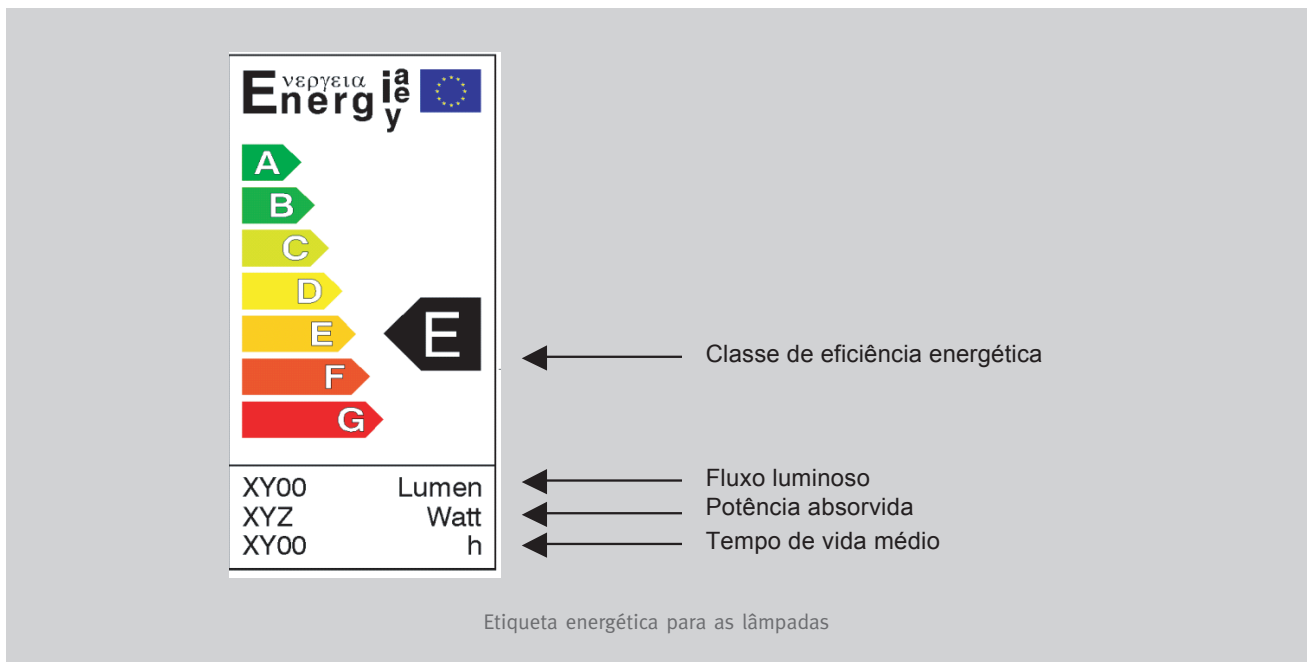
Eνεργεια Energ ia ie y

A
B
C
D
E
F
G

E

Classe de eficiência energética

| XY00 | Lumen |
|---|---|
| XYZ | Watt |
| XY00 | h |

Fluxo luminoso
Potência absorvida
Tempo de vida médio

Etiqueta energética para as lâmpadas